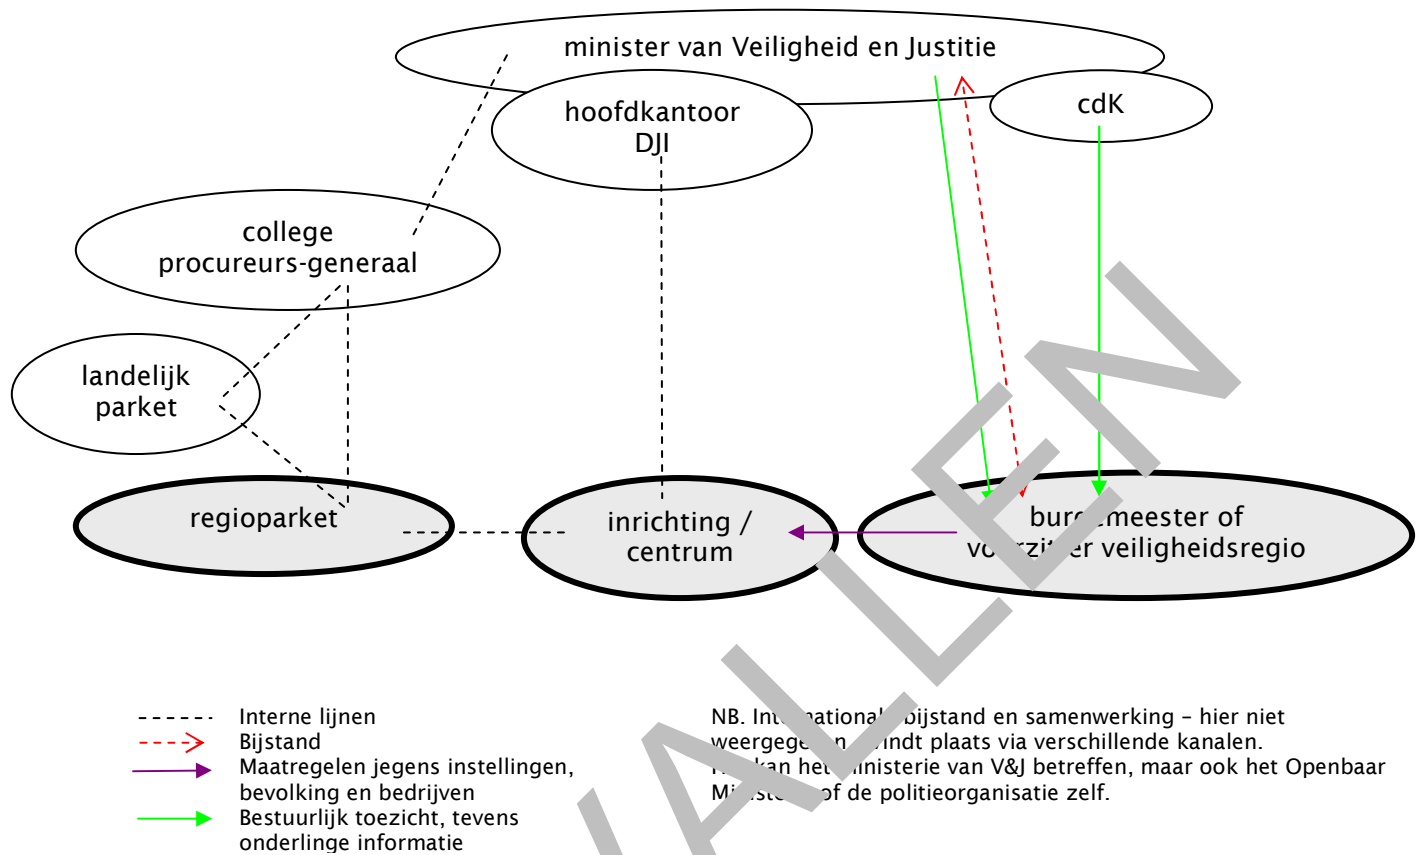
minister van Veiligheid en Justitie

hoofdkantoor DJI

cdK

college procureurs-generaal

landelijk parket

regioparket

inrichting / centrum

bur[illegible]meester of vo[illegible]zit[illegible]er veiligheidsregio

Interne lijnen
Bijstand
Maatregelen jegens instellingen, bevolking en bedrijven
Bestuurlijk toezicht, tevens onderlinge informatie

NB. Int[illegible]nationa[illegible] bijstand en samenwerking – hier niet weergege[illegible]n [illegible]indt plaats via verschillende kanalen. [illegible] kan het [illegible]inisterie van V&J betreffen, maar ook het Openbaar Mi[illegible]ste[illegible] of de politieorganisatie zelf.

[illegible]ALLEN